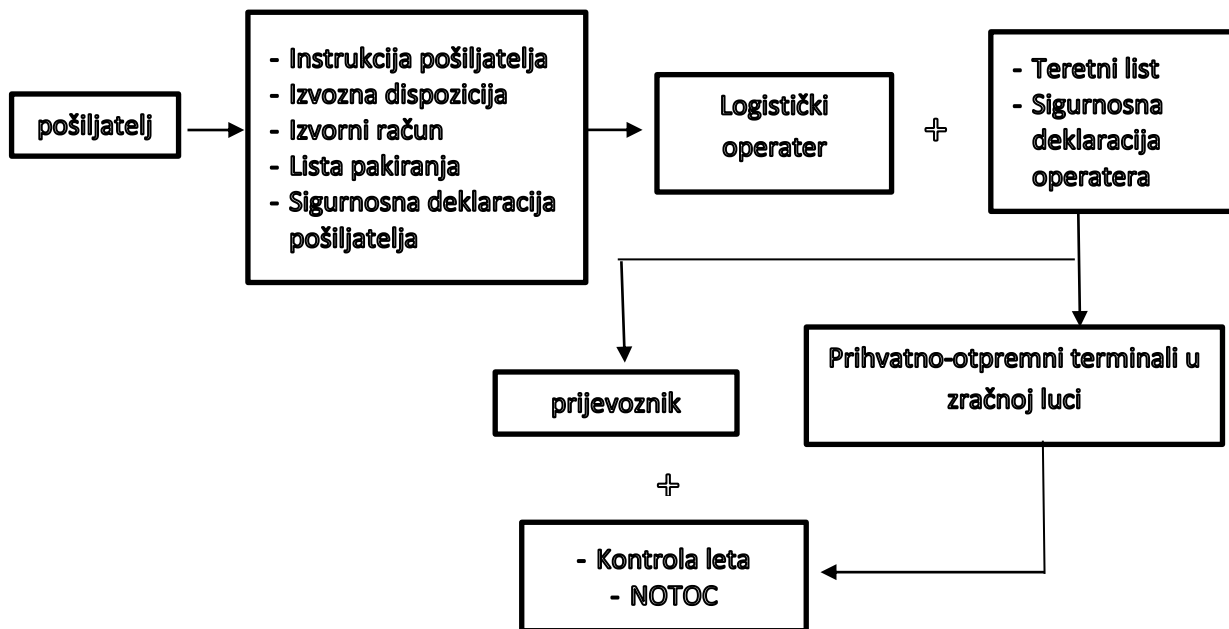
pošiljatelj

- Instrukcija pošiljatelja
- Izvozna dispozicija
- Izvorni račun
- Lista pakiranja
- Sigurnosna deklaracija pošiljatelja

Logistički operater

+

- Teretni list
- Sigurnosna deklaracija operatera

prijevoznik

Prihvatno-otpremni terminali u zračnoj luci

+

- Kontrola leta
- NOTOC